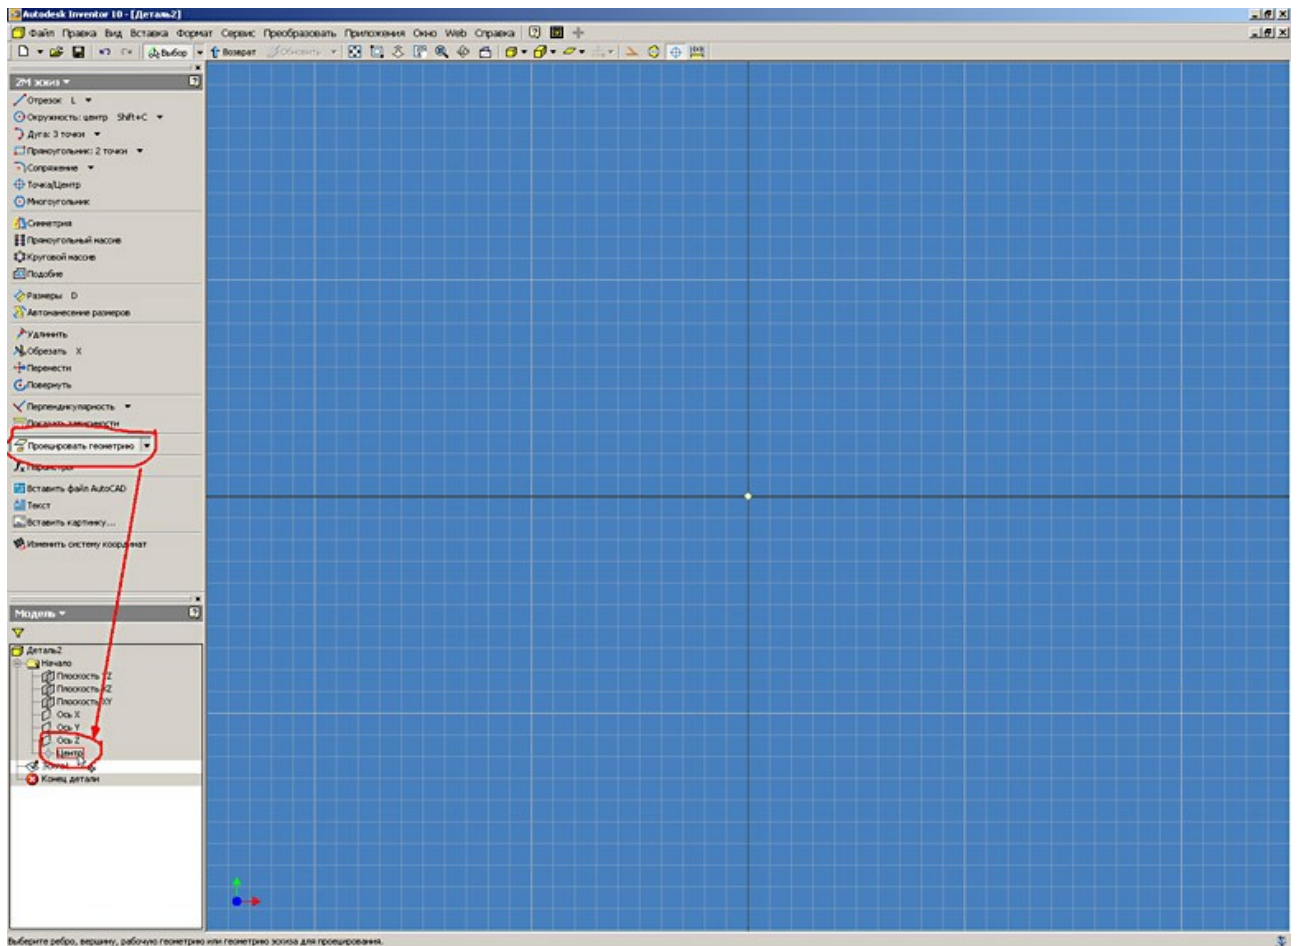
Autodesk Inventor 10 - [Деталь2]

Файл Правка Вид Вставка Формат Сервис Преобразовать Приложения Окно Web Справка

Выбор Возврат Обновить

2М эскиз

Отрезок L
Окружность: центр Shift+C
Дуга: 3 точки
Прямоугольник: 2 точки
Сопряжение
Точка/Центр
Многоугольник
Симметрия
Прямоугольный массив
Круговой массив
Подобие
Размеры D
Автонанесение размеров
Удлинить
Обрезать X
Перенести
Повернуть
Перпендикулярность
Показать зависимости
Проецировать геометрию
Параметры
Вставить файл AutoCAD
Текст
Вставить картинку...
Изменить систему координат

Модель

Деталь2
Начало
Плоскость YZ
Плоскость XZ
Плоскость XY
Ось X
Ось Y
Ось Z
Центр
Эскиз1
Конец детали

Выберите ребро, вершину, рабочую геометрию или геометрию эскиза для проецирования.